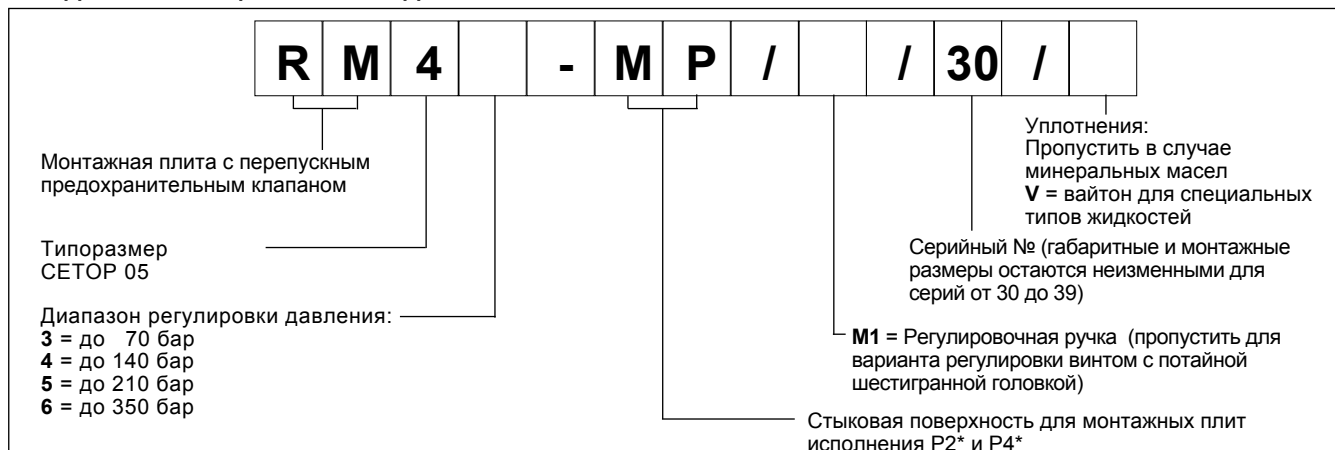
| R | M | 4 | | - | M | P | / | | / | 30 | / | |
|---|---|---|---|---|---|---|---|---|---|---|---|---|

Уплотнения:
Пропустить в случае минеральных масел
**V** = вайтон для специальных типов жидкостей

Монтажная плита с перепускным предохранительным клапаном

Серийный № (габаритные и монтажные размеры остаются неизменными для серий от 30 до 39)

Типоразмер
CETOP 05

Диапазон регулировки давления:
**3** = до 70 бар
**4** = до 140 бар
**5** = до 210 бар
**6** = до 350 бар

**M1** = Регулировочная ручка (пропустить для варианта регулировки винтом с потайной шестигранной головкой)

Стыковая поверхность для монтажных плит исполнения P2* и P4*